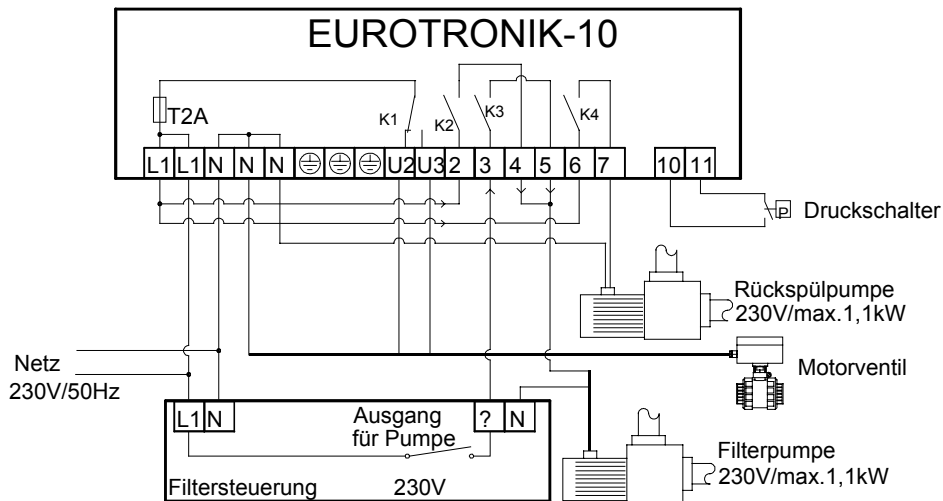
EUROTRONIK-10

T2A

K1

K2

K3

K4

L1 L1 N N N ⊜ ⊜ ⊜ U2 U3 2 3 4 5 6 7

10 11

Druckschalter

Rückspülpumpe
230V/max.1,1kW

Netz
230V/50Hz

Motorventil

L1 N

Ausgang
für Pumpe

? N

Filterpumpe
230V/max.1,1kW

Filtersteuerung 230V